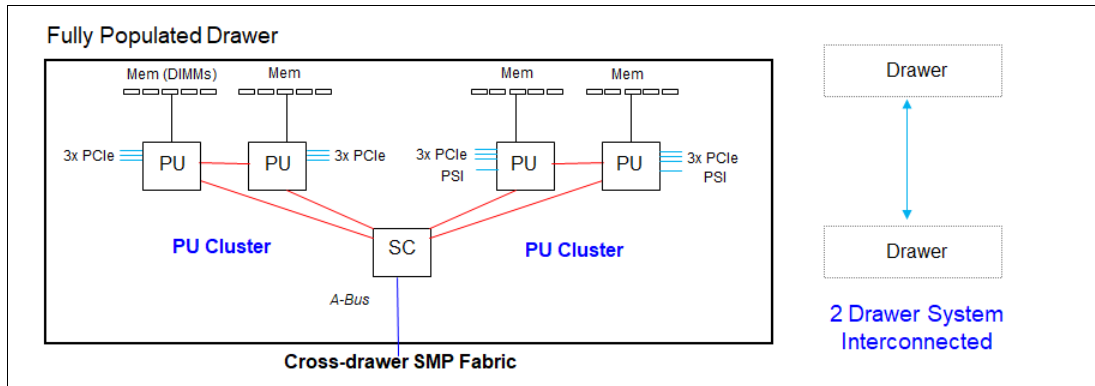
Fully Populated Drawer

Mem (DIMMs)

Mem

Mem

Mem

3x PCIe

PU

PU

3x PCIe

3x PCIe

PSI

PU

PU

3x PCIe

PSI

PU Cluster

SC

PU Cluster

A-Bus

Cross-drawer SMP Fabric

Drawer

Drawer

2 Drawer System Interconnected